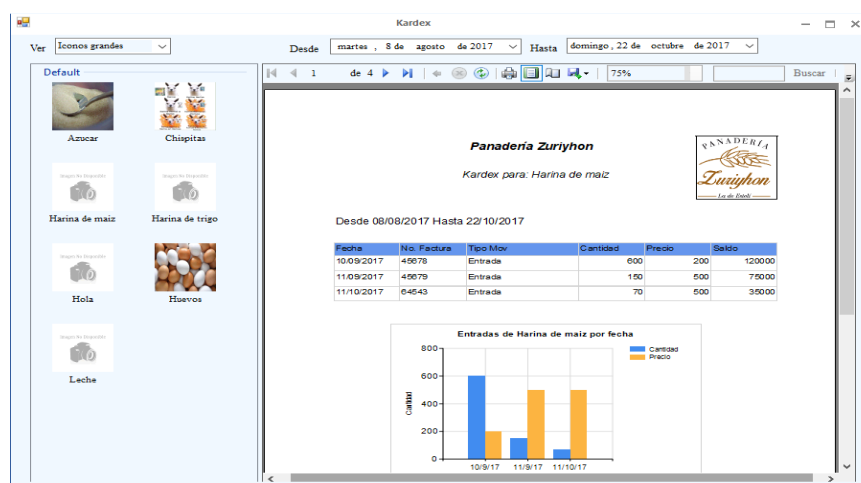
Kardex

Ver Iconos grandes

Desde martes , 8 de agosto de 2017 Hasta domingo , 22 de octubre de 2017

Default

Azucar

Chispitas

Harina de maiz

Harina de trigo

Hola

Huevos

Leche

1 de 4

75%

Buscar

Panadería Zuriyhon

Kardex para: Harina de maiz

PANADERÍA Zuriyhon

Desde 08/08/2017 Hasta 22/10/2017

| Fecha | No. Factura | Tipo Mov | Cantidad | Precio | Saldo |
|---|---|---|---|---|---|
| 10/09/2017 | 45678 | Entrada | 600 | 200 | 120000 |
| 11/09/2017 | 45679 | Entrada | 150 | 500 | 75000 |
| 11/10/2017 | 64543 | Entrada | 70 | 500 | 35000 |

Entradas de Harina de maiz por fecha

Cantidad
Precio

800
600
400
200
0

Cantidad

10/9/17 11/9/17 11/10/17